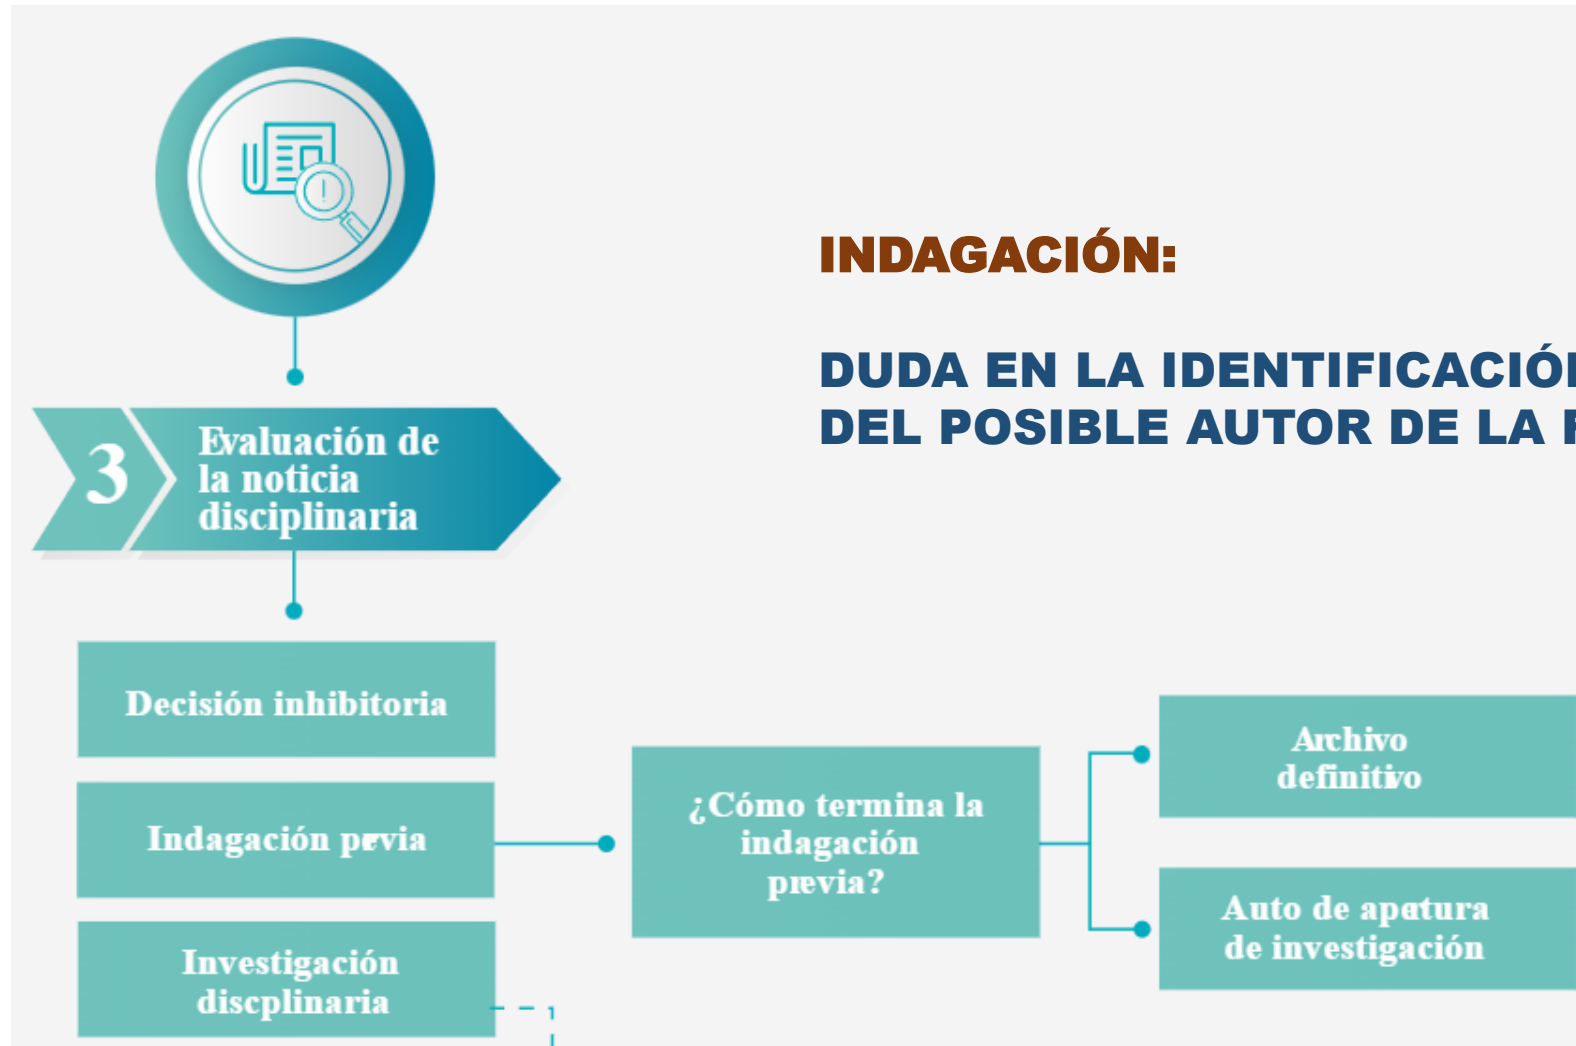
INDAGACIÓN:

DUDA EN LA IDENTIFICACIÓ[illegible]
DEL POSIBLE AUTOR DE LA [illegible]

3

Evaluación de la noticia disciplinaria

Decisión inhibitoria

Indagación pevia

Investigación discplinaria

¿Cómo termina la indagación pevia?

Archivo definitivo

Auto de apetura de investigación